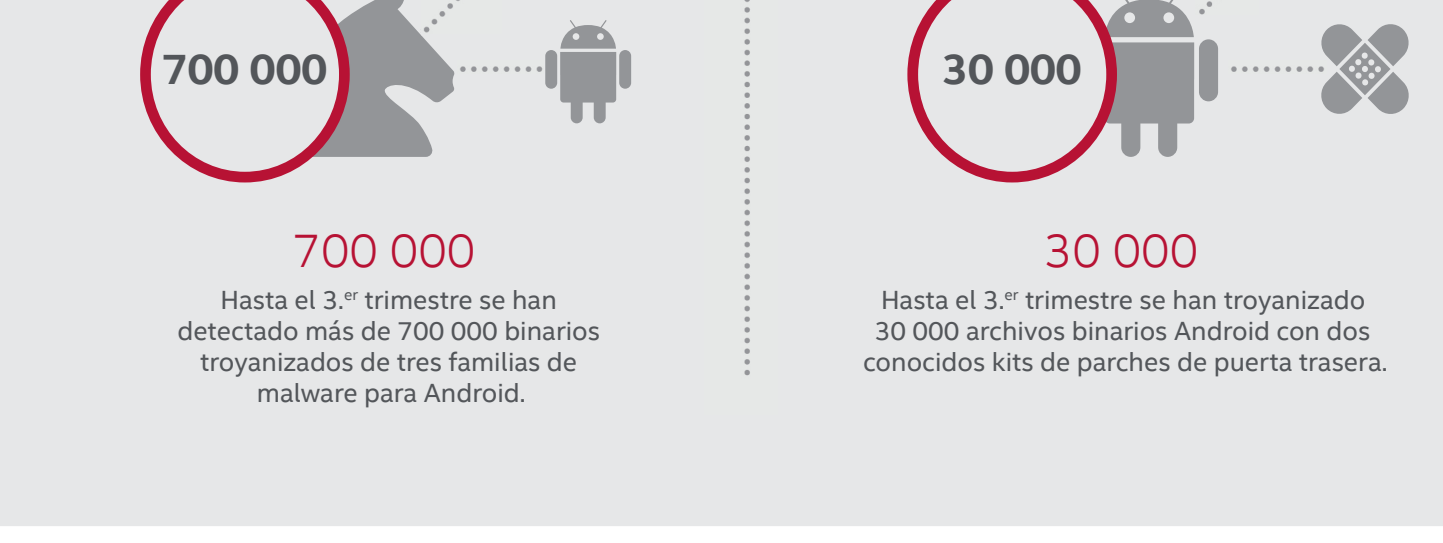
700 000

700 000

Hasta el 3.$^{er}$ trimestre se han detectado más de 700 000 binarios troyanizados de tres familias de malware para Android.

30 000

30 000

Hasta el 3.$^{er}$ trimestre se han troyanizado 30 000 archivos binarios Android con dos conocidos kits de parches de puerta trasera.